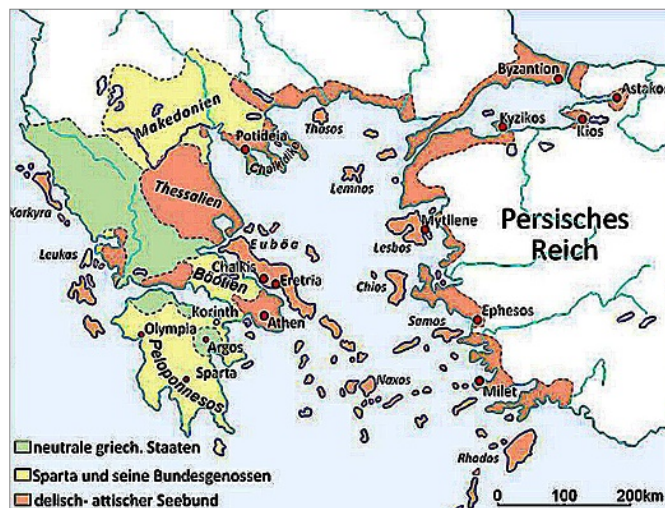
Makedonien
Byzantion
Astakos
Potideia
Thasos
Kyzikos
Kios
Chalkidike
Thessalien
Lemnos
Korkyra
Mytilene
Persisches Reich
Leukas
Euböa
Lesbos
Chalkis
Eretria
Böotien
Chios
Korinth
Athen
Ephesos
Olympia
Samos
Argos
Peloponnesos
Sparta
Naxos
Milet
neutrale griech. Staaten
Sparta und seine Bundesgenossen
delisch- attischer Seebund
Rhodos
0
100
200km